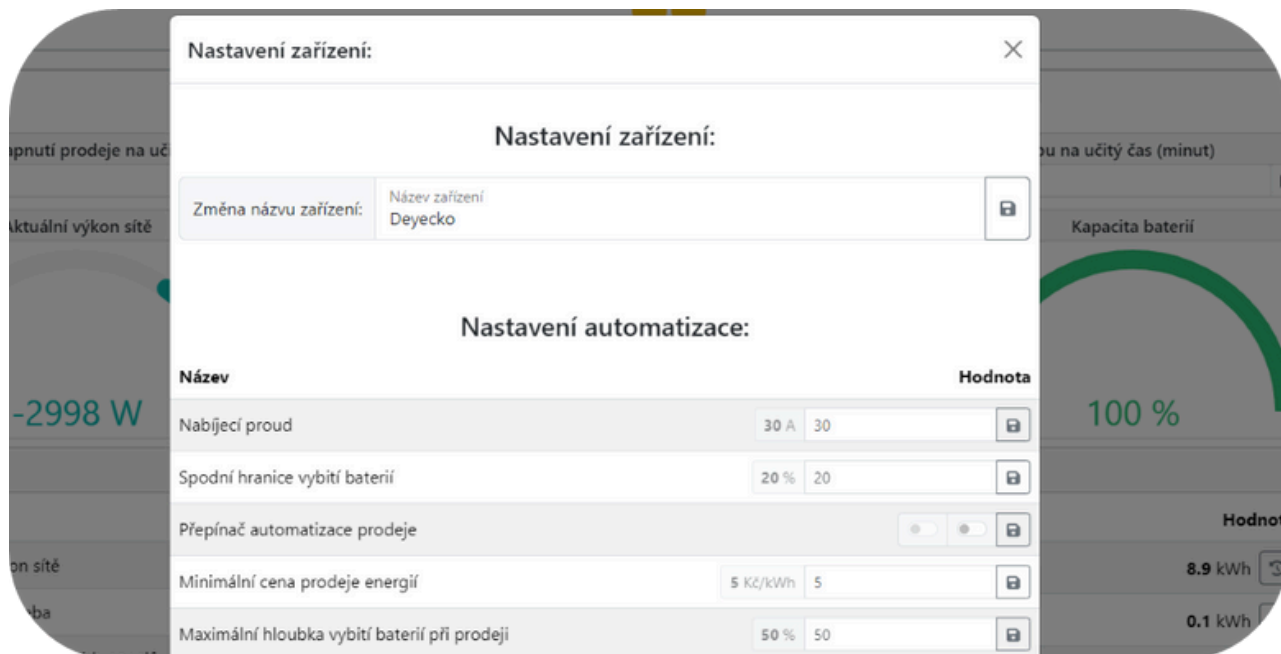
apnutí prodeje na uč

Aktuální výkon sítě

-2998 W

on sítě

ba

Nastavení zařízení:

Nastavení zařízení:

Změna názvu zařízení: Název zařízení Deyecko

Nastavení automatizace:

| Název | Hodnota |
|---|---|
| Nabíjecí proud | 30 A 30 |
| Spodní hranice vybití baterií | 20 % 20 |
| Přepínač automatizace prodeje | |
| Minimální cena prodeje energií | 5 Kč/kWh 5 |
| Maximální hloubka vybití baterií při prodeji | 50 % 50 |

u na učitý čas (minut)

Kapacita baterií

100 %

Hodnot

8.9 kWh

0.1 kWh